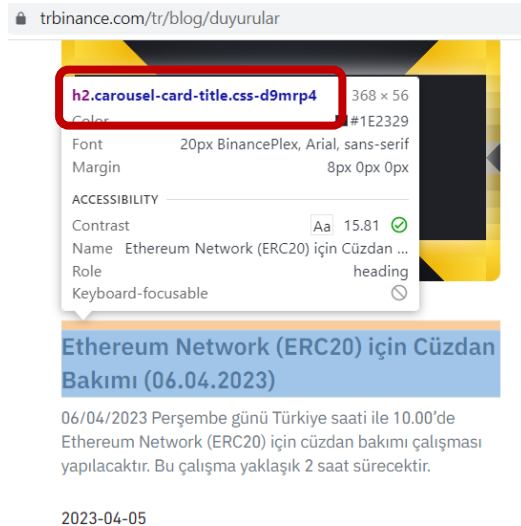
trbinance.com/tr/blog/duyurular

h2.carousel-card-title.css-d9mrp4 368 × 56
Color #1E2329
Font 20px BinancePlex, Arial, sans-serif
Margin 8px 0px 0px

ACCESSIBILITY
Contrast Aa 15.81
Name Ethereum Network (ERC20) için Cüzdan ...
Role heading
Keyboard-focusable

Ethereum Network (ERC20) için Cüzdan Bakımı (06.04.2023)

06/04/2023 Perşembe günü Türkiye saati ile 10.00'de Ethereum Network (ERC20) için cüzdan bakımı çalışması yapılacaktır. Bu çalışma yaklaşık 2 saat sürecektir.

2023-04-05